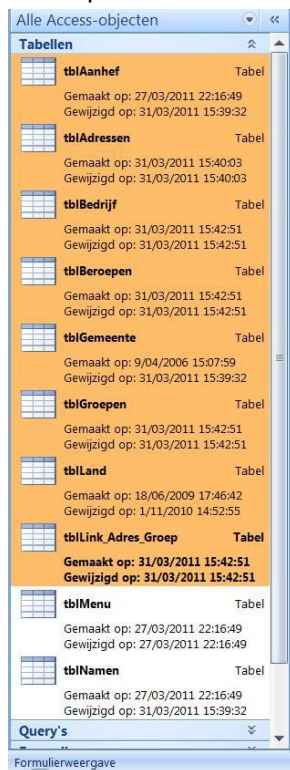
Alle Access-objecten

Tabellen

tblAanhef
Tabel
Gemaakt op: 27/03/2011 22:16:49
Gewijzigd op: 31/03/2011 15:39:32

tblAdressen
Tabel
Gemaakt op: 31/03/2011 15:40:03
Gewijzigd op: 31/03/2011 15:40:03

tblBedrijf
Tabel
Gemaakt op: 31/03/2011 15:42:51
Gewijzigd op: 31/03/2011 15:42:51

tblBeroepen
Tabel
Gemaakt op: 31/03/2011 15:42:51
Gewijzigd op: 31/03/2011 15:42:51

tblGemeente
Tabel
Gemaakt op: 9/04/2006 15:07:59
Gewijzigd op: 31/03/2011 15:39:32

tblGroepen
Tabel
Gemaakt op: 31/03/2011 15:42:51
Gewijzigd op: 31/03/2011 15:42:51

tblLand
Tabel
Gemaakt op: 18/06/2009 17:46:42
Gewijzigd op: 1/11/2010 14:52:55

tblLink_Adres_Groep
Tabel
Gemaakt op: 31/03/2011 15:42:51
Gewijzigd op: 31/03/2011 15:42:51

tblMenu
Tabel
Gemaakt op: 27/03/2011 22:16:49
Gewijzigd op: 27/03/2011 22:16:49

tblNamen
Tabel
Gemaakt op: 27/03/2011 22:16:49
Gewijzigd op: 31/03/2011 15:39:32

Query's

Formulierweergave